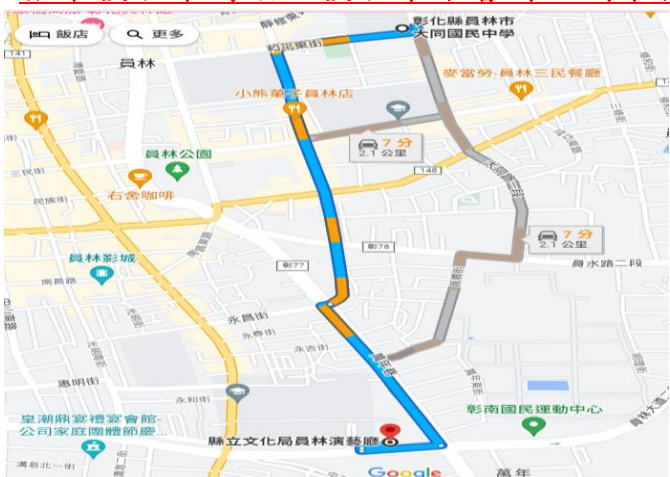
飯店
更多
員林
彰化縣員林市大同國民中學
靜修東路
和平東街
麥當勞-員林三民餐廳
小熊藥局 員林店
7 分
2.1 公里
員林公園
148
右舍咖啡
7 分
2.1 公里
員林影城
鄉878
鄉877
員水路二段
南昌路
永昌街
永吉街
惠明街
永和街
彰南國民運動中心
皇潮鼎宴禮宴會館-公司家庭團體節慶...
縣立文化局員林演藝廳
Google
萬年